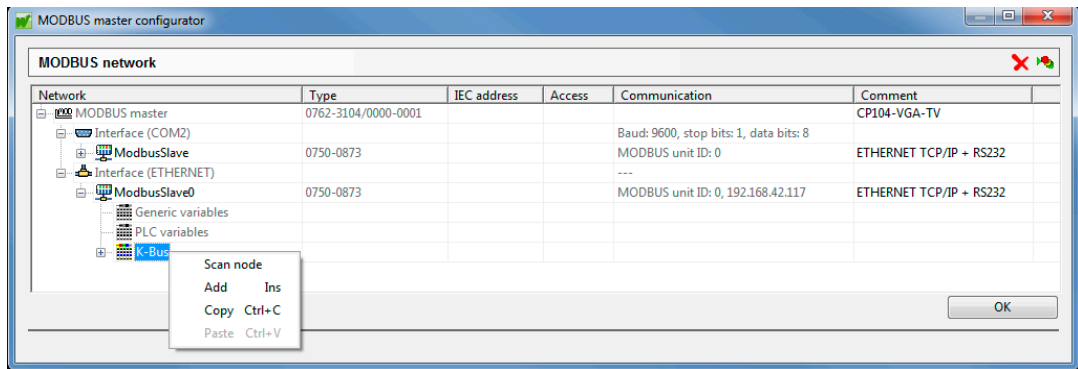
MODBUS master configurator

MODBUS network

| Network | Type | IEC address | Access | Communication | Comment |
|---|---|---|---|---|---|
| MODBUS master | 0762-3104/0000-0001 | | | | CP104-VGA-TV |
| Interface (COM2) | | | | Baud: 9600, stop bits: 1, data bits: 8 | |
| ModbusSlave | 0750-0873 | | | MODBUS unit ID: 0 | ETHERNET TCP/IP + RS232 |
| Interface (ETHERNET) | | | | --- | |
| ModbusSlave0 | 0750-0873 | | | MODBUS unit ID: 0, 192.168.42.117 | ETHERNET TCP/IP + RS232 |
| Generic variables | | | | | |
| PLC variables | | | | | |
| K-Bus | | | | | |

Scan node
Add Ins
Copy Ctrl+C
Paste Ctrl+V

OK